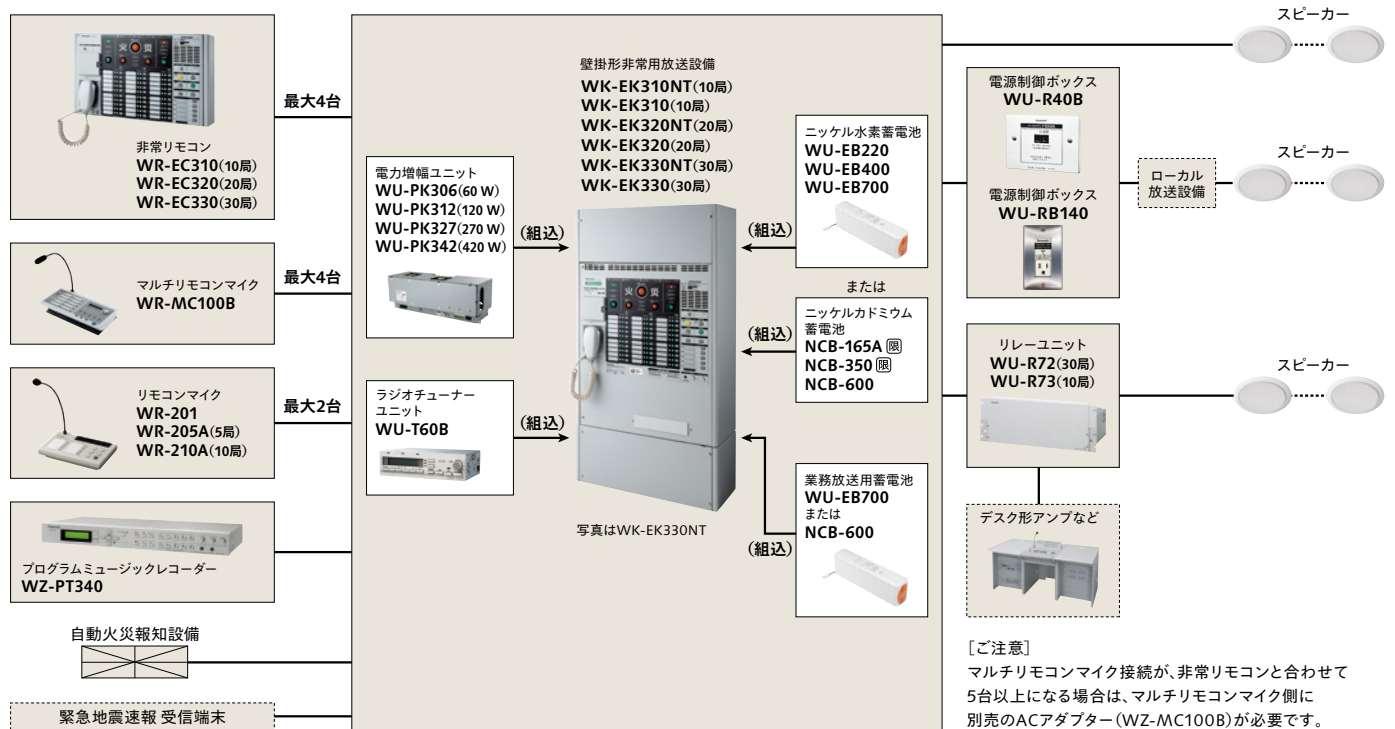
非常リモコン
WR-EC310(10局)
WR-EC320(20局)
WR-EC330(30局)

最大4台

マルチリモコンマイク
WR-MC100B

最大4台

リモコンマイク
WR-201
WR-205A(5局)
WR-210A(10局)

最大2台

プログラムミュージックレコーダー
WZ-PT340

自動火災報知設備

緊急地震速報 受信端末

壁掛形非常用放送設備
WK-EK310NT(10局)
WK-EK310(10局)
WK-EK320NT(20局)
WK-EK320(20局)
WK-EK330NT(30局)
WK-EK330(30局)

電力増幅ユニット
WU-PK306(60 W)
WU-PK312(120 W)
WU-PK327(270 W)
WU-PK342(420 W)

(組込)

ラジオチューナーユニット
WU-T60B

(組込)

写真はWK-EK330NT

ニッケル水素蓄電池
WU-EB220
WU-EB400
WU-EB700

(組込)

または

ニッケルカドミウム蓄電池
NCB-165A 限
NCB-350 限
NCB-600

(組込)

業務放送用蓄電池
WU-EB700
または
NCB-600

(組込)

スピーカー

電源制御ボックス
WU-R40B

電源制御ボックス
WU-RB140

ローカル放送設備

スピーカー

リレーユニット
WU-R72(30局)
WU-R73(10局)

スピーカー

デスク形アンプなど

[ご注意]
マルチリモコンマイク接続が、非常リモコンと合わせて5台以上になる場合は、マルチリモコンマイク側に別売のACアダプター(WZ-MC100B)が必要です。